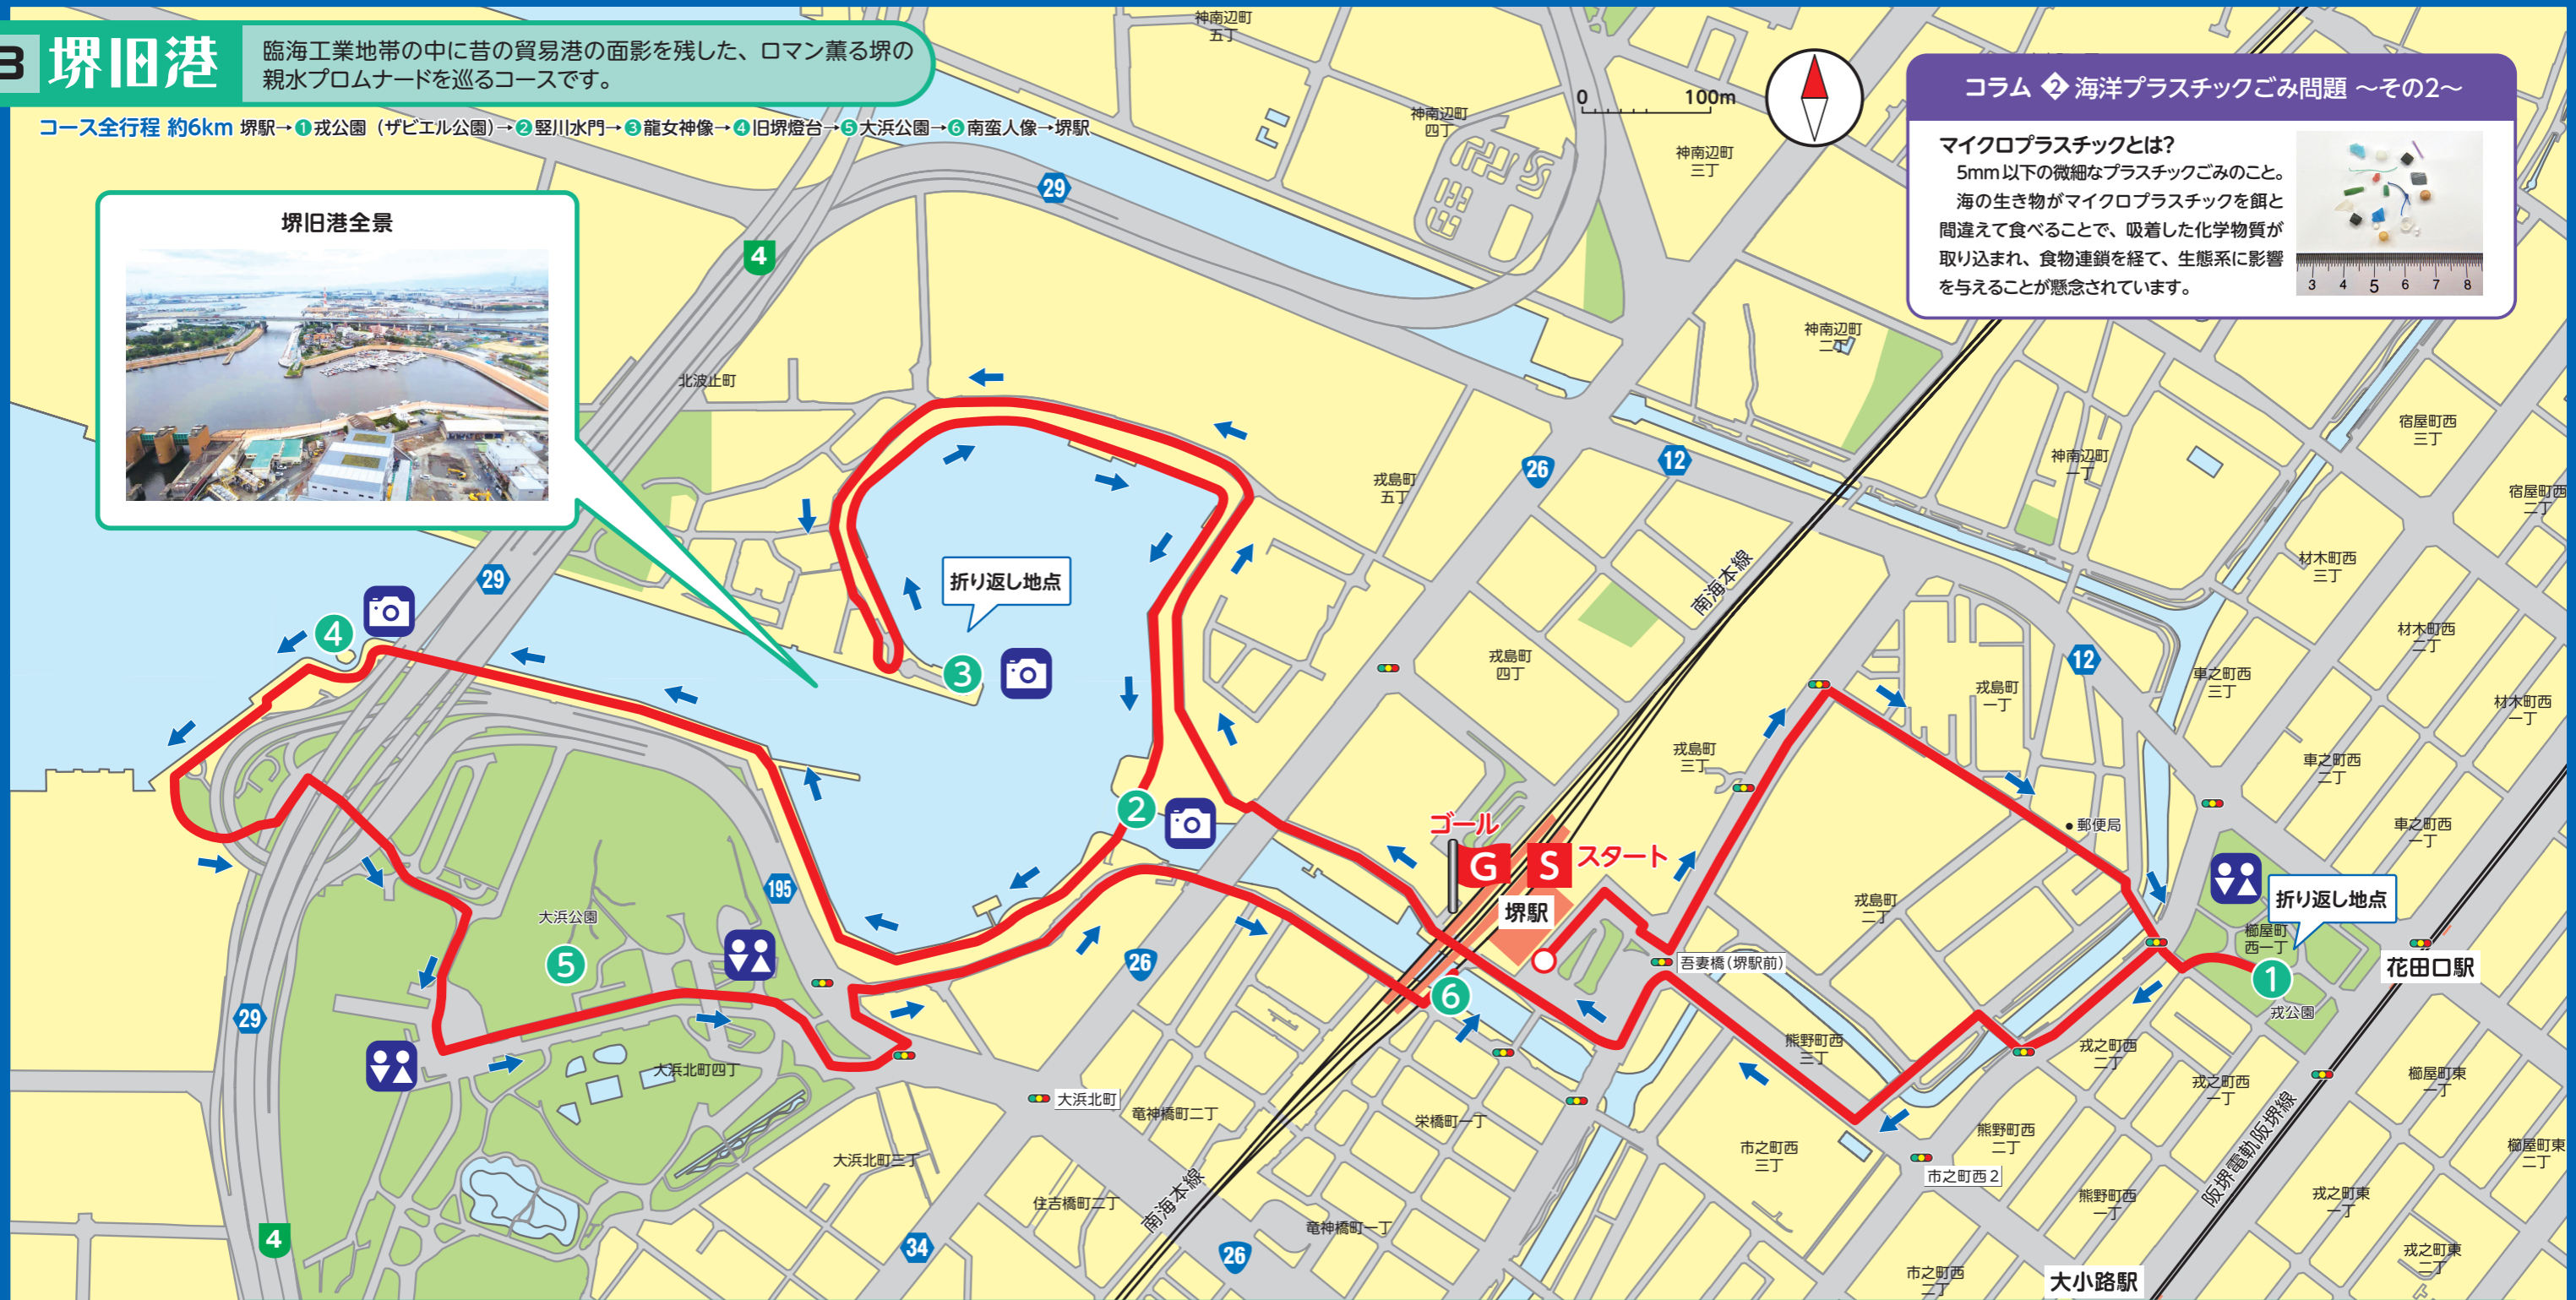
3 堺旧港 臨海工業地帯の中に昔の貿易港の面影を残した、ロマン薫る堺の親水プロムナードを巡るコースです。

コース全行程 約6km 堺駅→1戎公園（ザビエル公園）→2竪川水門→3龍女神像→4旧堺燈台→5大浜公園→6南蛮人像→堺駅

堺旧港全景

コラム 2 海洋プラスチックごみ問題 〜その2〜

マイクロプラスチックとは?
5mm以下の微細なプラスチックごみのこと。
海の生き物がマイクロプラスチックを餌と間違えて食べることで、吸着した化学物質が取り込まれ、食物連鎖を経て、生態系に影響を与えることが懸念されています。

3 4 5 6 7 8

0 100m

神南辺町五丁
神南辺町四丁
神南辺町三丁
神南辺町二丁
神南辺町一丁
北波止町
戎島町五丁
戎島町四丁
戎島町三丁
戎島町二丁
戎島町一丁
宿屋町西三丁
宿屋町西二丁
材木町西三丁
材木町西二丁
材木町西一丁
車之町西三丁
車之町西二丁
車之町西一丁
櫛屋町西一丁
櫛屋町東一丁
櫛屋町東二丁
戎之町西二丁
戎之町西一丁
戎之町東一丁
戎之町東二丁
熊野町西三丁
熊野町西二丁
熊野町西一丁
市之町西三丁
市之町西二丁
市之町西2
南海本線
阪堺電軌阪堺線
折り返し地点
折り返し地点
ゴール
スタート
G
S
堺駅
吾妻橋（堺駅前）
郵便局
戎公園
花田口駅
大小路駅
大浜公園
大浜北町四丁
大浜北町
大浜北町三丁
竜神橋町二丁
竜神橋町一丁
栄橋町一丁
住吉橋町二丁
1 2 3 4 5 6
4 29 26 12 195 34